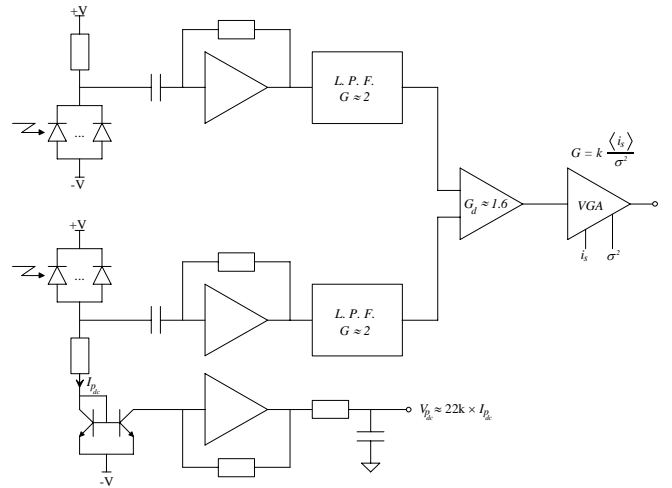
+V

...

-V

L. P. F.
$G \approx 2$

$G = k \frac{\langle i_s \rangle}{\sigma^2}$

$G_d \approx 1.6$

VGA

$i_s$

$\sigma^2$

+V

...

L. P. F.
$G \approx 2$

$I_{p_{dc}}$

$V_{p_{dc}} \approx 22\text{k} \times I_{p_{dc}}$

-V